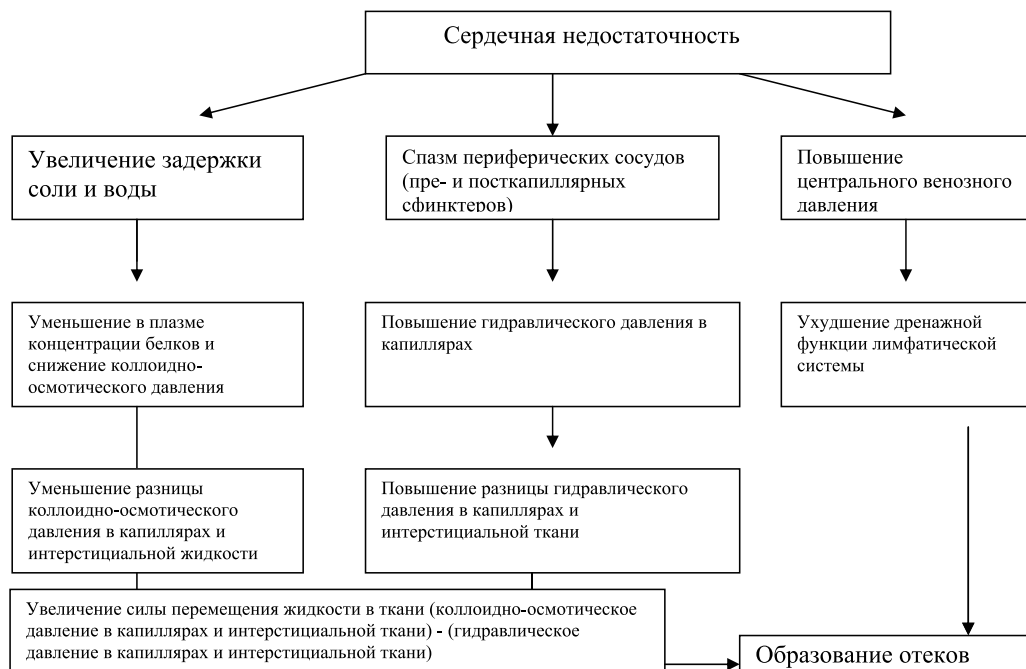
Сердечная недостаточность

Увеличение задержки соли и воды

Спазм периферических сосудов (пре- и посткапиллярных сфинктеров)

Повышение центрального венозного давления

Уменьшение в плазме концентрации белков и снижение коллоидно-осмотического давления

Повышение гидравлического давления в капиллярах

Ухудшение дренажной функции лимфатической системы

Уменьшение разницы коллоидно-осмотического давления в капиллярах и интерстициальной жидкости

Повышение разницы гидравлического давления в капиллярах и интерстициальной ткани

Увеличение силы перемещения жидкости в ткани (коллоидно-осмотическое давление в капиллярах и интерстициальной ткани) - (гидравлическое давление в капиллярах и интерстициальной ткани)

Образование отеков